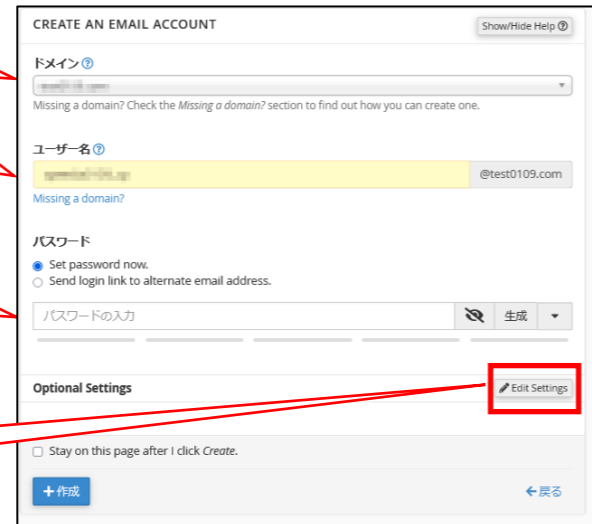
CREATE AN EMAIL ACCOUNT

Show/Hide Help

ドメイン

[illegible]

Missing a domain? Check the *Missing a domain?* section to find out how you can create one.

ユーザー名

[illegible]

@test0109.com

Missing a domain?

パスワード

Set password now.

Send login link to alternate email address.

パスワードの入力

生成

Optional Settings

Edit Settings

Stay on this page after I click *Create*.

+ 作成

← 戻る